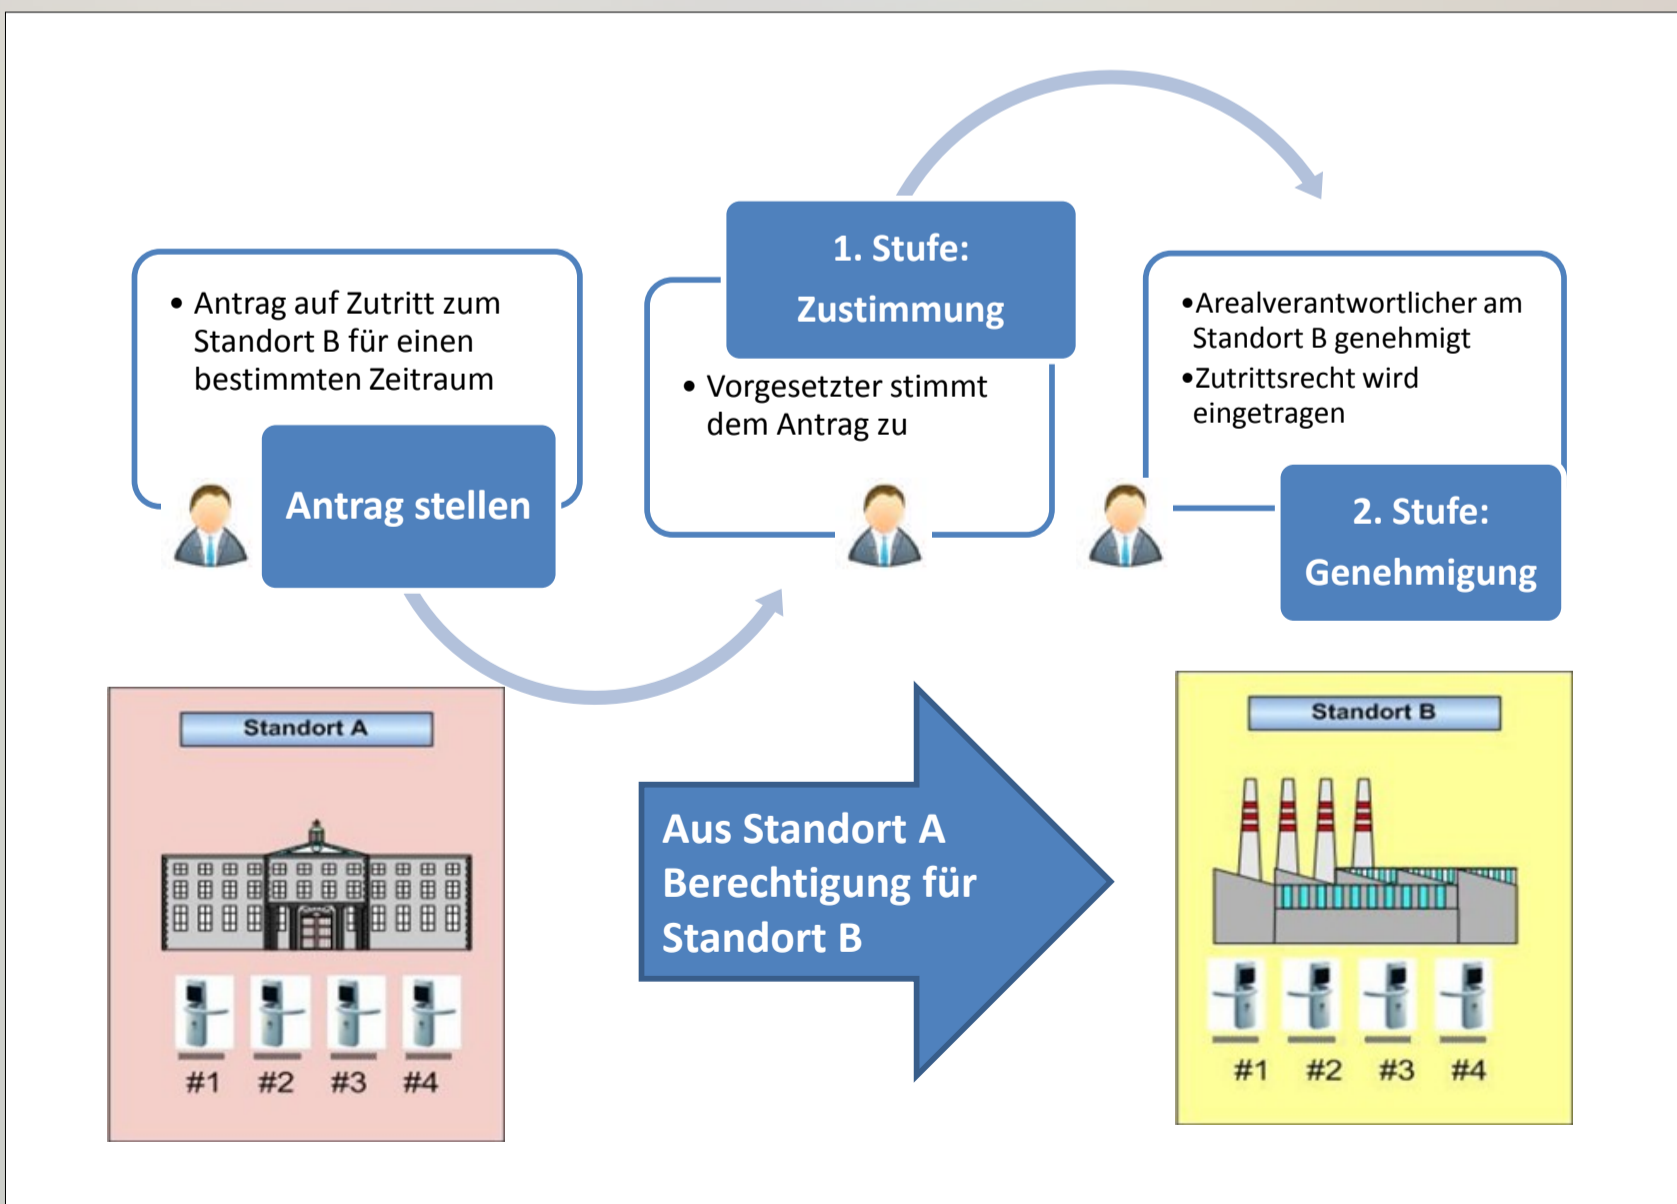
• Antrag auf Zutritt zum Standort B für einen bestimmten Zeitraum

Antrag stellen

1. Stufe: Zustimmung

• Vorgesetzter stimmt dem Antrag zu

•Arealverantwortlicher am Standort B genehmigt
•Zutrittsrecht wird eingetragen

2. Stufe: Genehmigung

Standort A

#1 #2 #3 #4

Aus Standort A Berechtigung für Standort B

Standort B

#1 #2 #3 #4